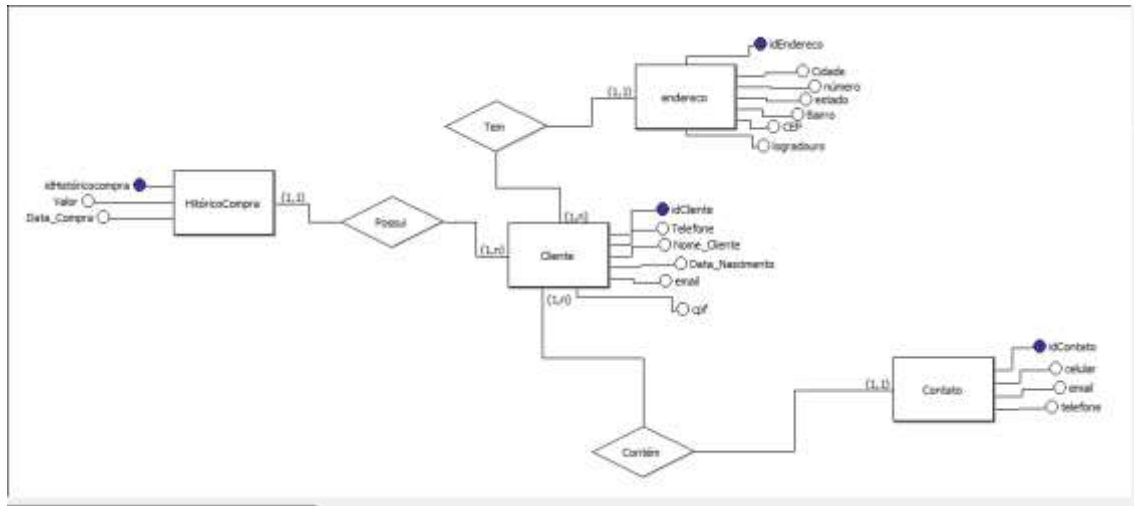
idEndereco
Cidade
número
estado
Bairro
CEP
logradouro
endereco
(1,1)
Tem
idHistóricocompra
Valor
Data_Compra
HitóricoCompra
(1,1)
Possui
(1,n)
(1,n)
Cliente
idCliente
Telefone
Nome_Cliente
Data_Nascimento
email
cpf
(1,n)
idContato
celular
email
telefone
(1,1)
Contato
Contém